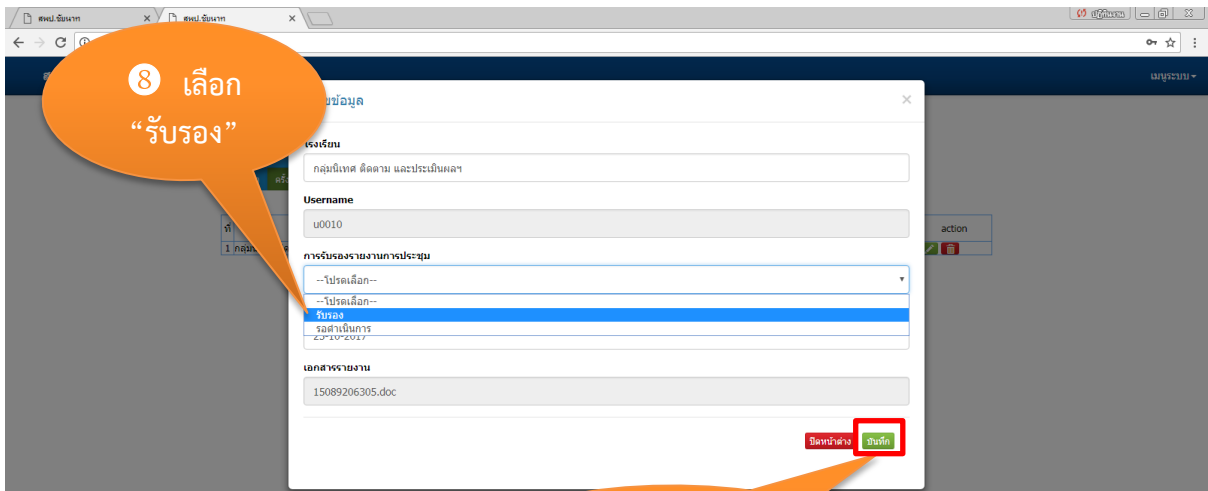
สพป.ชัยนาท
สพป.ชัยนาท
ปฏิทินตอน

❽ เลือก “รับรอง”

เมนูระบบ

ข้อมูล

โรงเรียน
กลุ่มนิเทศ ติดตาม และประเมินผลฯ

Username
u0010

การรับรองรายงานการประชุม
--โปรดเลือก--
--โปรดเลือก--
รับรอง
รอดำเนินการ
25-10-2017

เอกสารรายงาน
15089206305.doc

ปิดหน้าต่าง
บันทึก

action
1 กลุ่ม